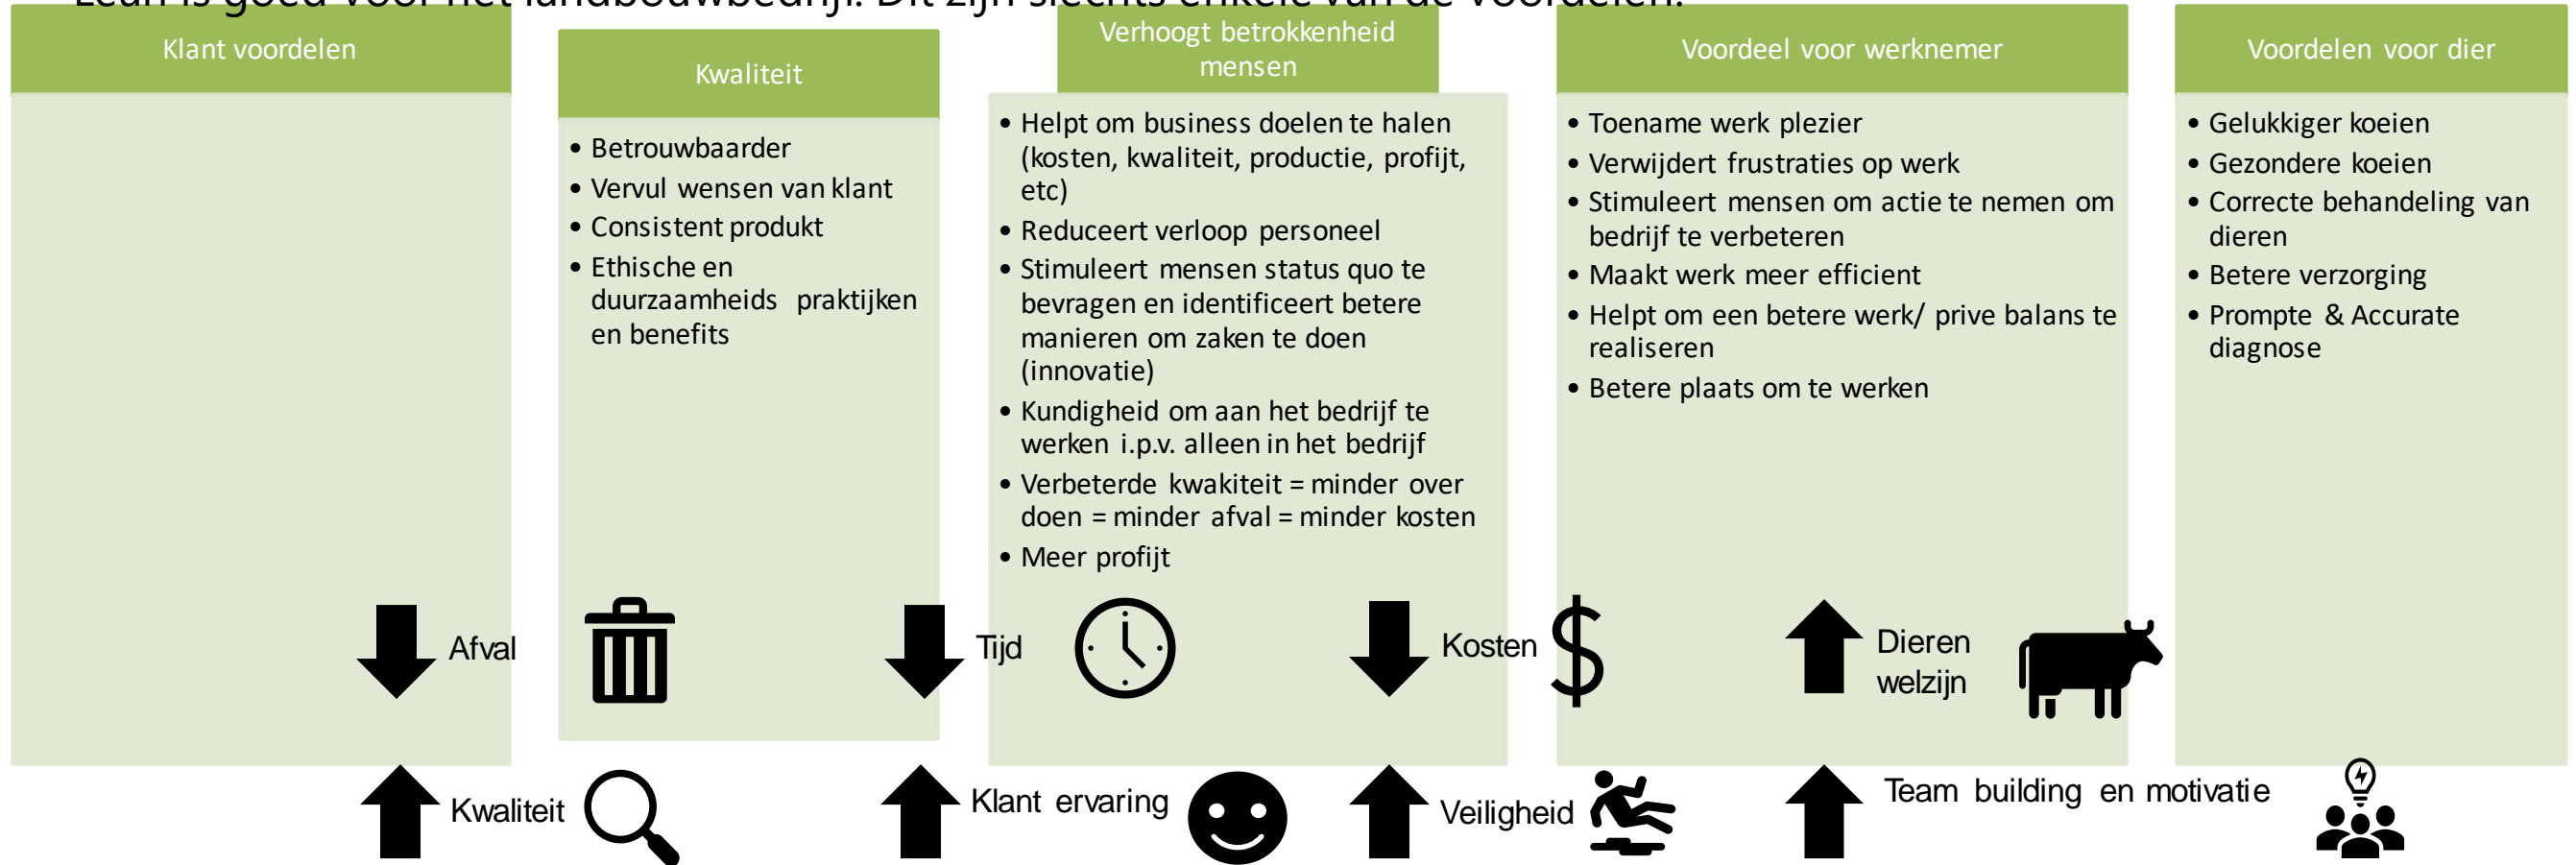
Lean is goed voor het landbouwbedrijf. Dit zijn slechts enkele van de voordelen.

Klant voordelen

Kwaliteit

- Betrouwbaarder
- Vervul wensen van klant
- Consistent produkt
- Ethische en duurzaamheids praktijken en benefits

Verhoogt betrokkenheid mensen

- Helpt om business doelen te halen (kosten, kwaliteit, productie, profijt, etc)
- Reduceert verloop personeel
- Stimuleert mensen status quo te bevragen en identificeert betere manieren om zaken te doen (innovatie)
- Kundigheid om aan het bedrijf te werken i.p.v. alleen in het bedrijf
- Verbeterde kwakiteit = minder over doen = minder afval = minder kosten
- Meer profijt

Voordeel voor werknemer

- Toename werk plezier
- Verwijdert frustraties op werk
- Stimuleert mensen om actie te nemen om bedrijf te verbeteren
- Maakt werk meer efficient
- Helpt om een betere werk/ prive balans te realiseren
- Betere plaats om te werken

Voordelen voor dier

- Gelukkiger koeien
- Gezondere koeien
- Correcte behandeling van dieren
- Betere verzorging
- Prompte & Accurate diagnose

Afval

Tijd

Kosten

Dieren welzijn

Kwaliteit

Klant ervaring

Veiligheid

Team building en motivatie